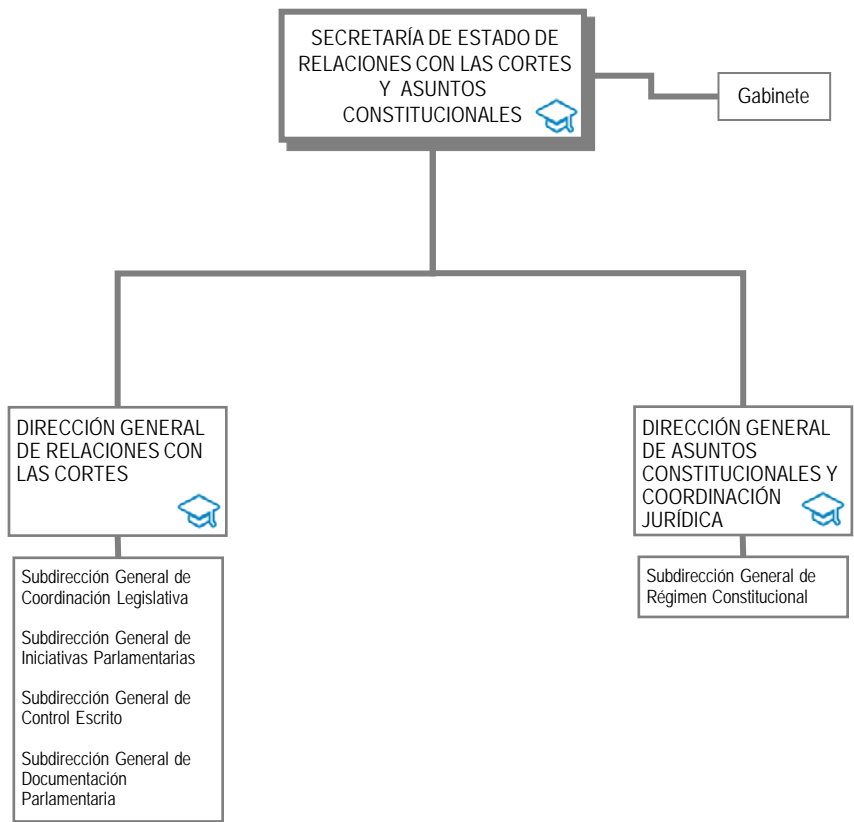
SECRETARÍA DE ESTADO DE RELACIONES CON LAS CORTES Y ASUNTOS CONSTITUCIONALES

Gabinete

DIRECCIÓN GENERAL DE RELACIONES CON LAS CORTES

Subdirección General de Coordinación Legislativa

Subdirección General de Iniciativas Parlamentarias

Subdirección General de Control Escrito

Subdirección General de Documentación Parlamentaria

DIRECCIÓN GENERAL DE ASUNTOS CONSTITUCIONALES Y COORDINACIÓN JURÍDICA

Subdirección General de Régimen Constitucional